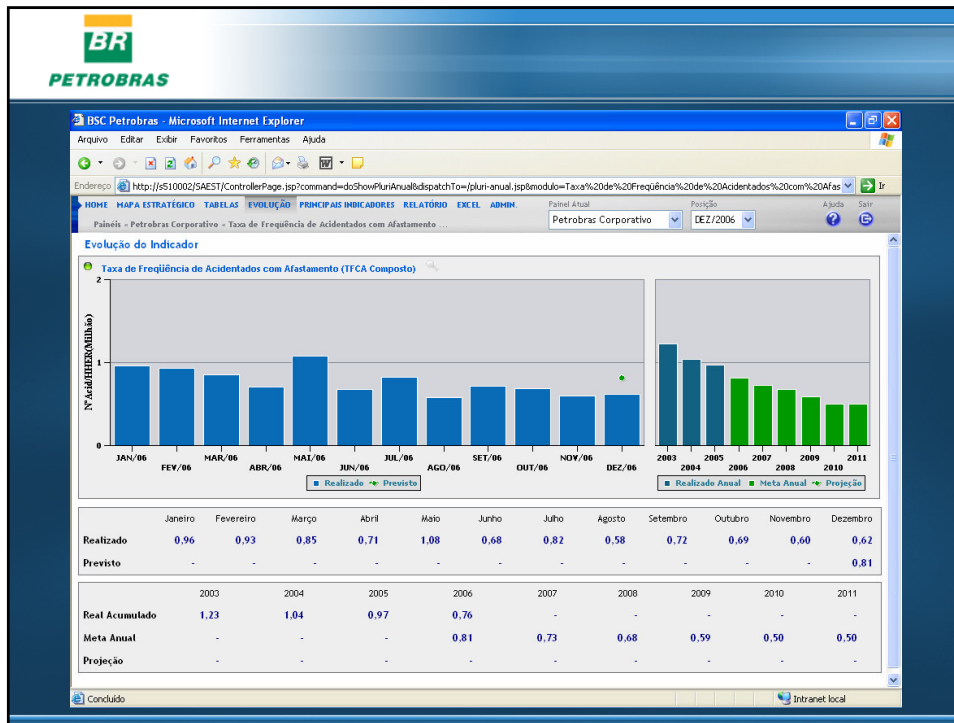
BR
PETROBRAS

BSC Petrobras - Microsoft Internet Explorer

Arquivo Editar Exibir Favoritos Ferramentas Ajuda

Endereço http://s510002/SAEST/ControllerPage.jsp?command=doShowPluriAnual&dispatchTo=/pluri-anual.jsp&modulo=Taxa%20de%20Freqüência%20de%20Acidentados%20com%20Afas Ir

HOME MAPA ESTRATÉGICO TABELAS EVOLUÇÃO PRINCIPAIS INDICADORES RELATÓRIO EXCEL ADMIN.

Painéis » Petrobras Corporativo » Taxa de Freqüência de Acidentados com Afastamento ...

Painel Atual
Petrobras Corporativo

Posição
DEZ/2006

Ajuda Sair

Evolução do Indicador

Taxa de Freqüência de Acidentados com Afastamento (TFCA Composto)

Nº Acid/HHER(Milhão)

2
1
0

JAN/06 FEV/06 MAR/06 ABR/06 MAI/06 JUN/06 JUL/06 AGO/06 SET/06 OUT/06 NOV/06 DEZ/06

Realizado Previsto

2003 2004 2005 2006 2007 2008 2009 2010 2011

Realizado Anual Meta Anual Projeção

| | Janeiro | Fevereiro | Março | Abril | Maio | Junho | Julho | Agosto | Setembro | Outubro | Novembro | Dezembro |
|---|---|---|---|---|---|---|---|---|---|---|---|---|
| Realizado | 0,96 | 0,93 | 0,85 | 0,71 | 1,08 | 0,68 | 0,82 | 0,58 | 0,72 | 0,69 | 0,60 | 0,62 |
| Previsto | - | - | - | - | - | - | - | - | - | - | - | 0,81 |

| | 2003 | 2004 | 2005 | 2006 | 2007 | 2008 | 2009 | 2010 | 2011 |
|---|---|---|---|---|---|---|---|---|---|
| Real Acumulado | 1,23 | 1,04 | 0,97 | 0,76 | - | - | - | - | - |
| Meta Anual | - | - | - | 0,81 | 0,73 | 0,68 | 0,59 | 0,50 | 0,50 |
| Projeção | - | - | - | - | - | - | - | - | - |

Concluído
Intranet local